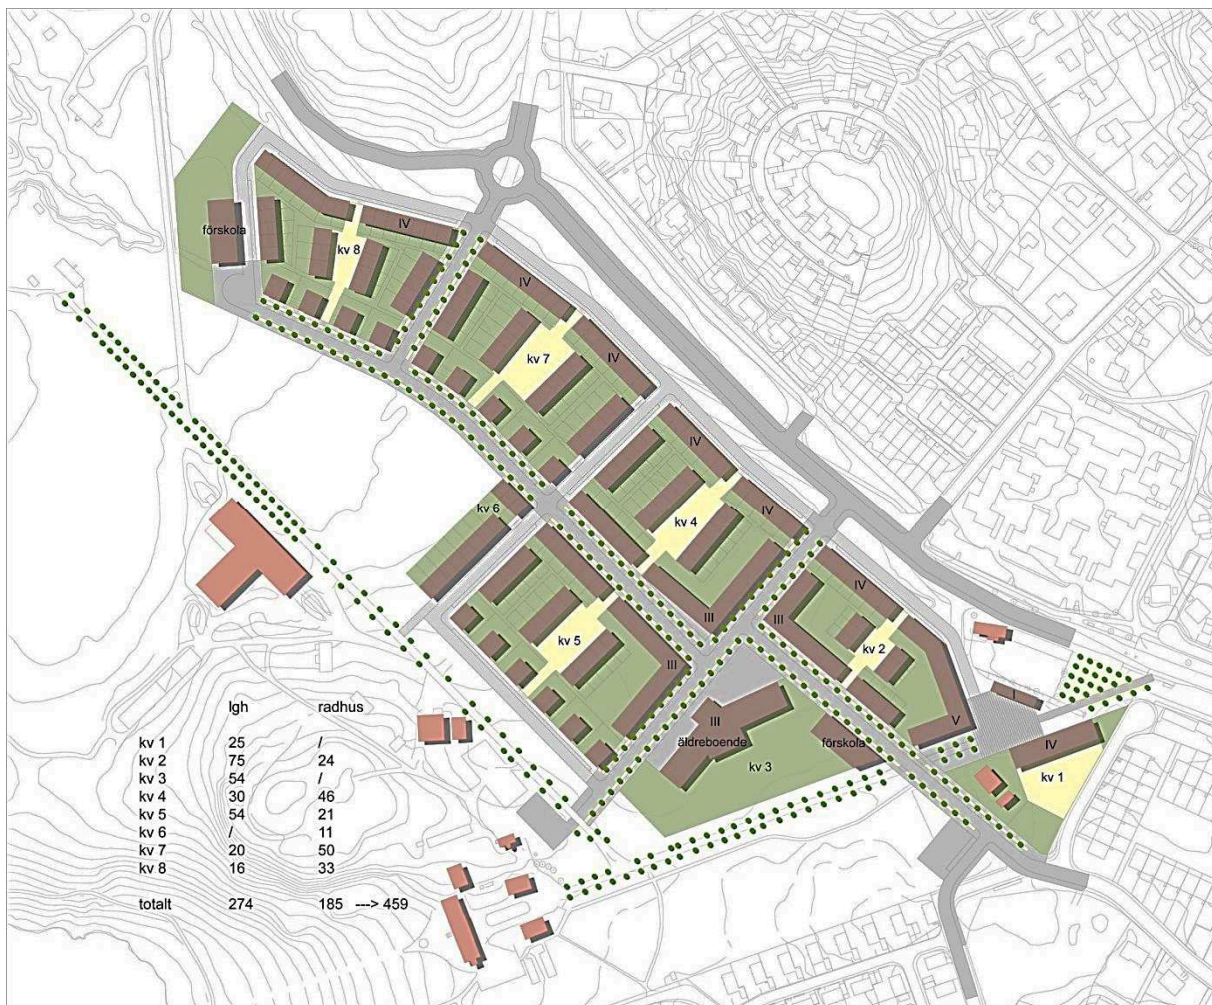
förskola

kv 8

IV

IV

kv 7

IV

IV

kv 6

kv 4

IV

IV

kv 5

III

III

III

IV

kv 2

III

III

äldreboende

kv 3

förskola

V

I

IV

kv 1

|  | lgh | radhus |
|---|---|---|
| kv 1 | 25 | / |
| kv 2 | 75 | 24 |
| kv 3 | 54 | / |
| kv 4 | 30 | 46 |
| kv 5 | 54 | 21 |
| kv 6 | / | 11 |
| kv 7 | 20 | 50 |
| kv 8 | 16 | 33 |
| totalt | 274 | 185 ---> 459 |